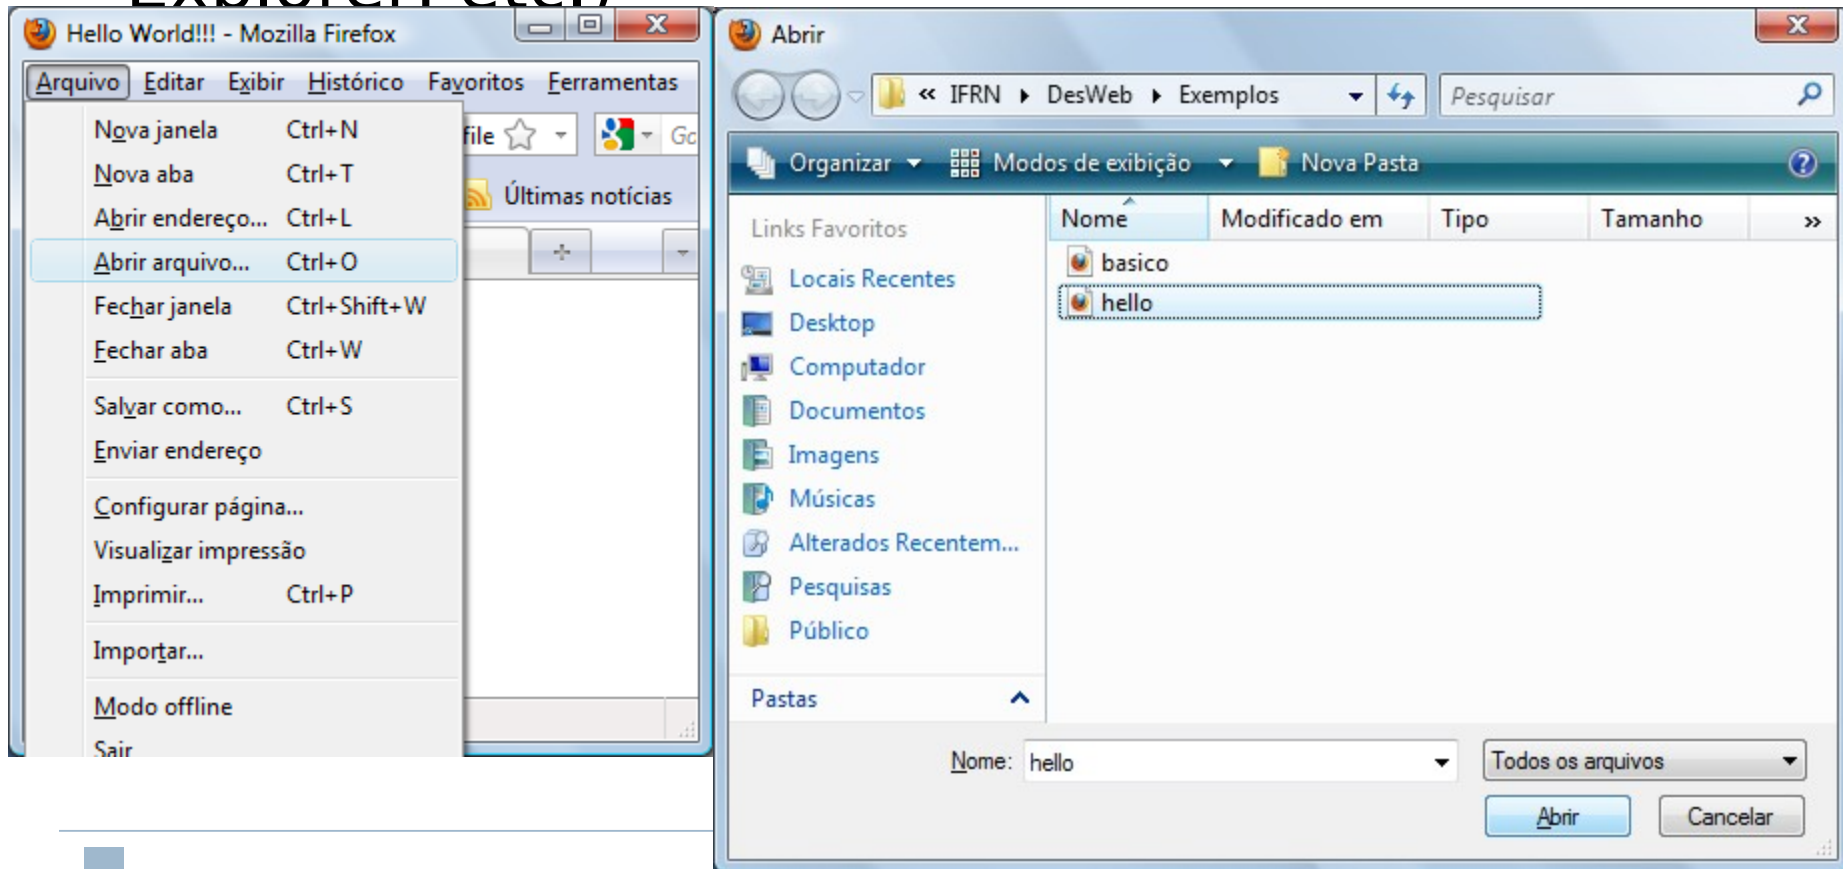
Hello World!!! - Mozilla Firefox

Arquivo Editar Exibir Histórico Favoritos Ferramentas

Nova janela Ctrl+N
Nova aba Ctrl+T
Abrir endereço... Ctrl+L
Abrir arquivo... Ctrl+O
Fechar janela Ctrl+Shift+W
Fechar aba Ctrl+W
Salvar como... Ctrl+S
Enviar endereço
Configurar página...
Visualizar impressão
Imprimir... Ctrl+P
Importar...
Modo offline
Sair

file

Gc

Últimas notícias

Abrir

« IFRN ▸ DesWeb ▸ Exemplos

Pesquisar

Organizar Modos de exibição Nova Pasta

Links Favoritos
Locais Recentes
Desktop
Computador
Documentos
Imagens
Músicas
Alterados Recentem...
Pesquisas
Público

Pastas

| Nome | Modificado em | Tipo | Tamanho | » |
|---|---|---|---|---|
| basico | | | | |
| hello | | | | |

Nome: hello

Todos os arquivos

Abrir Cancelar